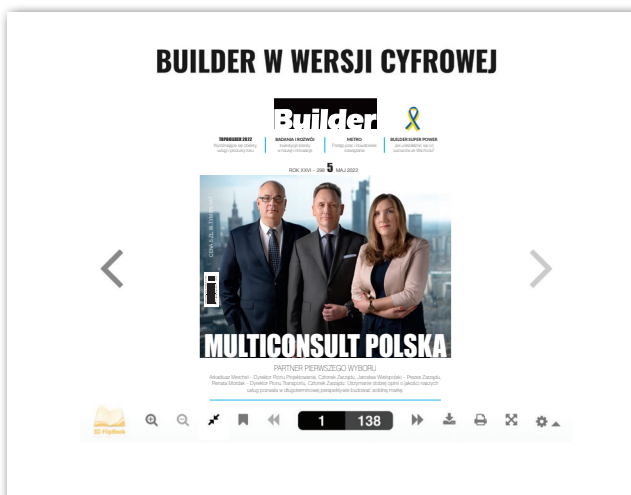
BUILDER W WERSJI CYFROWEJ

Builder

TOPBUILDER 2022
Wyróżniające się obiekty, usługi i produkty roku

BADANIA I ROZWÓJ
Inwestycje branży w naukę i innowacje

METRO
Postęp prac i rozwiązania rozwiązania

BUILDER SUPER POWER
Jak urzeczywistnić się na szczeblu w Warszawie?

ROK XXVI – 298 5 MAJ 2022

CENA 25 ZŁ W TYM 8% VAT

MULTICONSULT POLSKA

PARTNER PIERWSZEGO WYBORU

Arkadiusz Wiechel – Dyrektor Pionu Projektowania, Członek Zarządu, Jarosław Waśkowski – Prezes Zarządu, Renata Mordak – Dyrektor Pionu Transportu, Członek Zarządu: Utrzymanie dobrej opinii o jakości naszych usług pozwala w długoterminowej perspektywie budować solidną markę

3D FlipBook

1 138